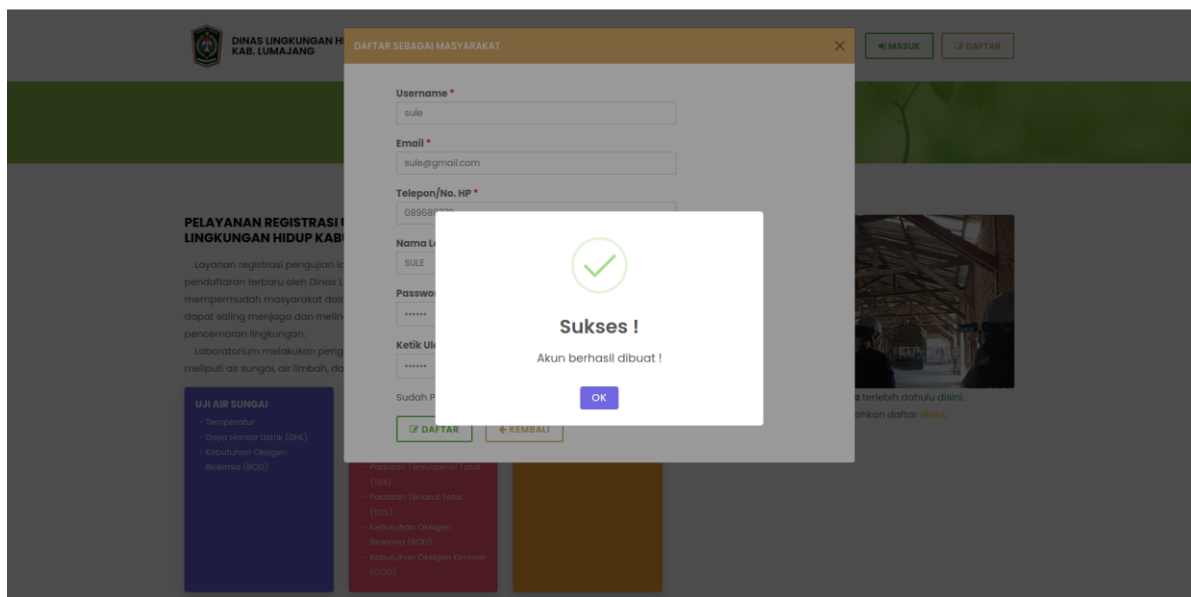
DINAS LINGKUNGAN H
KAB. LUMAJANG

DAFTAR SEBAGAI MASYARAKAT ×

MASUK DAFTAR

Username *
sule

Email *
sule@gmail.com

Telepon/No. HP *
089688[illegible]

Nama L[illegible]
SULE

Passwo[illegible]
••••••

Ketik Ul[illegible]
••••••

Sudah P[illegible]

DAFTAR ← KEMBALI

Sukses !

Akun berhasil dibuat !

OK

PELAYANAN REGISTRASI U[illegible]
LINGKUNGAN HIDUP KAB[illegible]

Layanan registrasi pengujian la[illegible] pendaftaran terbaru oleh Dinas L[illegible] mempermudah masyarakat dal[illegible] dapat saling menjaga dan melin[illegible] pencemaran lingkungan.

Laboratorium melakukan peng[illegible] meliputi air sungai, air limbah, da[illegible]

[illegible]a terlebih dahulu disini.
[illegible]ahkan daftar disini.

UJI AIR SUNGAI
- Temperatur
- Daya Hantar Listrik (DHL)
- Kebutuhan Oksigen Biokimia (BOD)

- Padatan Tersuspensi Total (TSS)
- Padatan Terlarut Total (TDS)
- Kebutuhan Oksigen Biokimia (BOD)
- Kebutuhan Oksigen Kimiawi (COD)